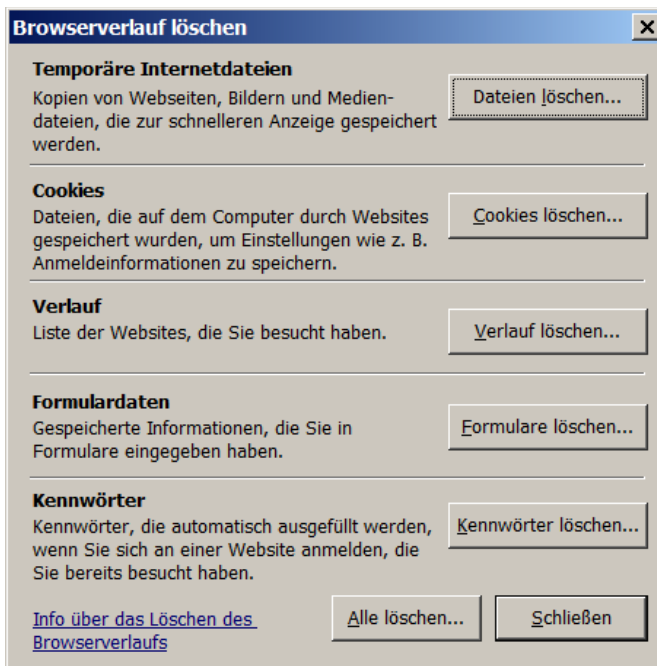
Browserverlauf löschen ×

Temporäre Internetdateien
Kopien von Webseiten, Bildern und Mediendateien, die zur schnelleren Anzeige gespeichert werden.

Dateien löschen...

Cookies
Dateien, die auf dem Computer durch Websites gespeichert wurden, um Einstellungen wie z. B. Anmeldeinformationen zu speichern.

Cookies löschen...

Verlauf
Liste der Websites, die Sie besucht haben.

Verlauf löschen...

Formulardaten
Gespeicherte Informationen, die Sie in Formulare eingegeben haben.

Formulare löschen...

Kennwörter
Kennwörter, die automatisch ausgefüllt werden, wenn Sie sich an einer Website anmelden, die Sie bereits besucht haben.

Kennwörter löschen...

Info über das Löschen des Browserverlaufs

Alle löschen...

Schließen